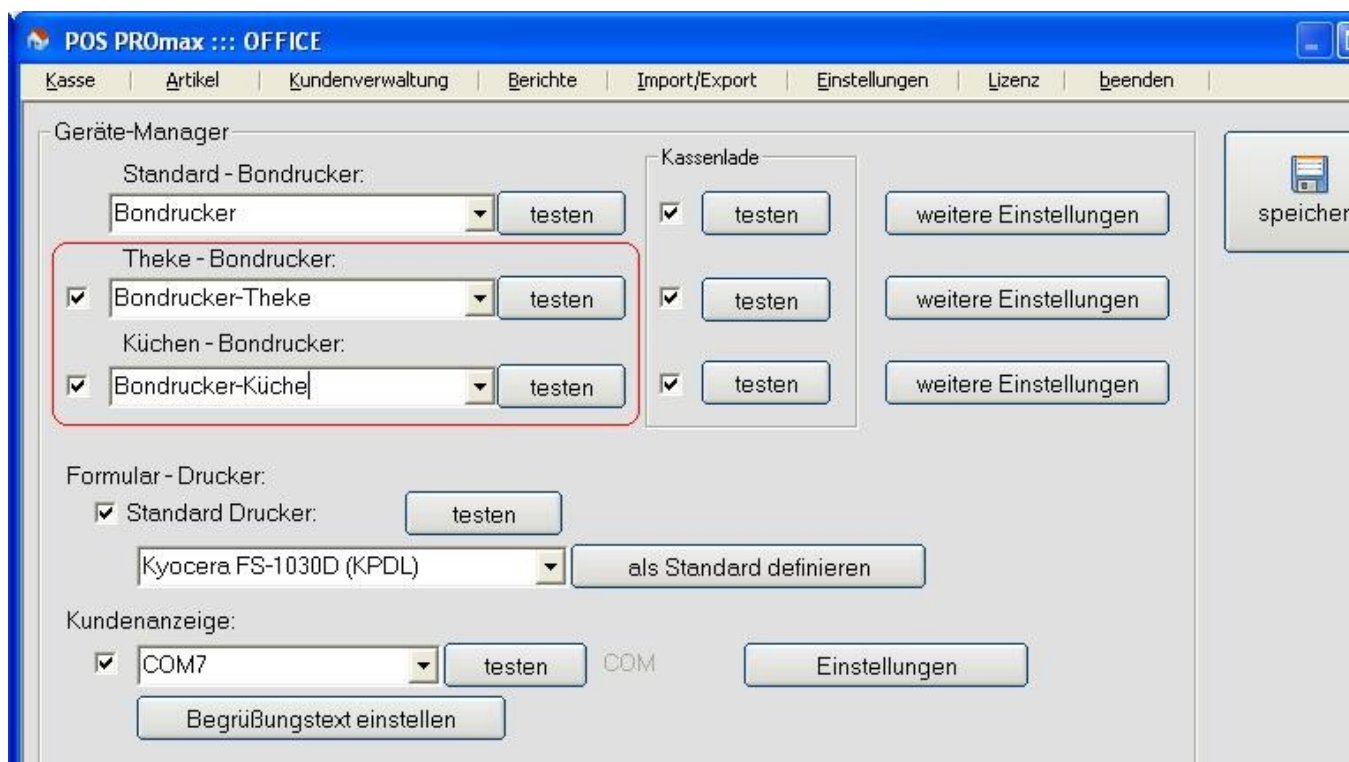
POS PROmax ::: OFFICE

Kasse | Artikel | Kundenverwaltung | Berichte | Import/Export | Einstellungen | Lizenz | beenden

Geräte-Manager

Standard - Bondrucker:

Bondrucker

testen

Kassenlade

testen

weitere Einstellungen

speicher

Theke - Bondrucker:

Bondrucker-Theke

testen

testen

weitere Einstellungen

Küchen - Bondrucker:

Bondrucker-Küche

testen

testen

weitere Einstellungen

Formular - Drucker:

Standard Drucker:

testen

Kyocera FS-1030D (KPDL)

als Standard definieren

Kundenanzeige:

COM7

testen

COM

Einstellungen

Begrüßungstext einstellen